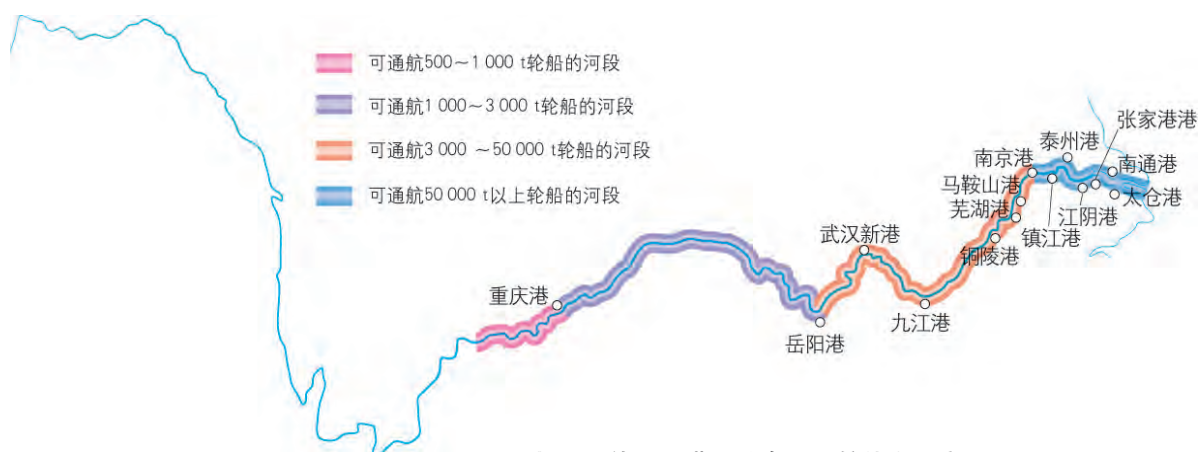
可通航500～1 000 t轮船的河段
可通航1 000～3 000 t轮船的河段
可通航3 000 ～50 000 t轮船的河段
可通航50 000 t以上轮船的河段

重庆港
岳阳港
武汉新港
九江港
铜陵港
芜湖港
马鞍山港
南京港
镇江港
泰州港
江阴港
张家港港
南通港
太仓港